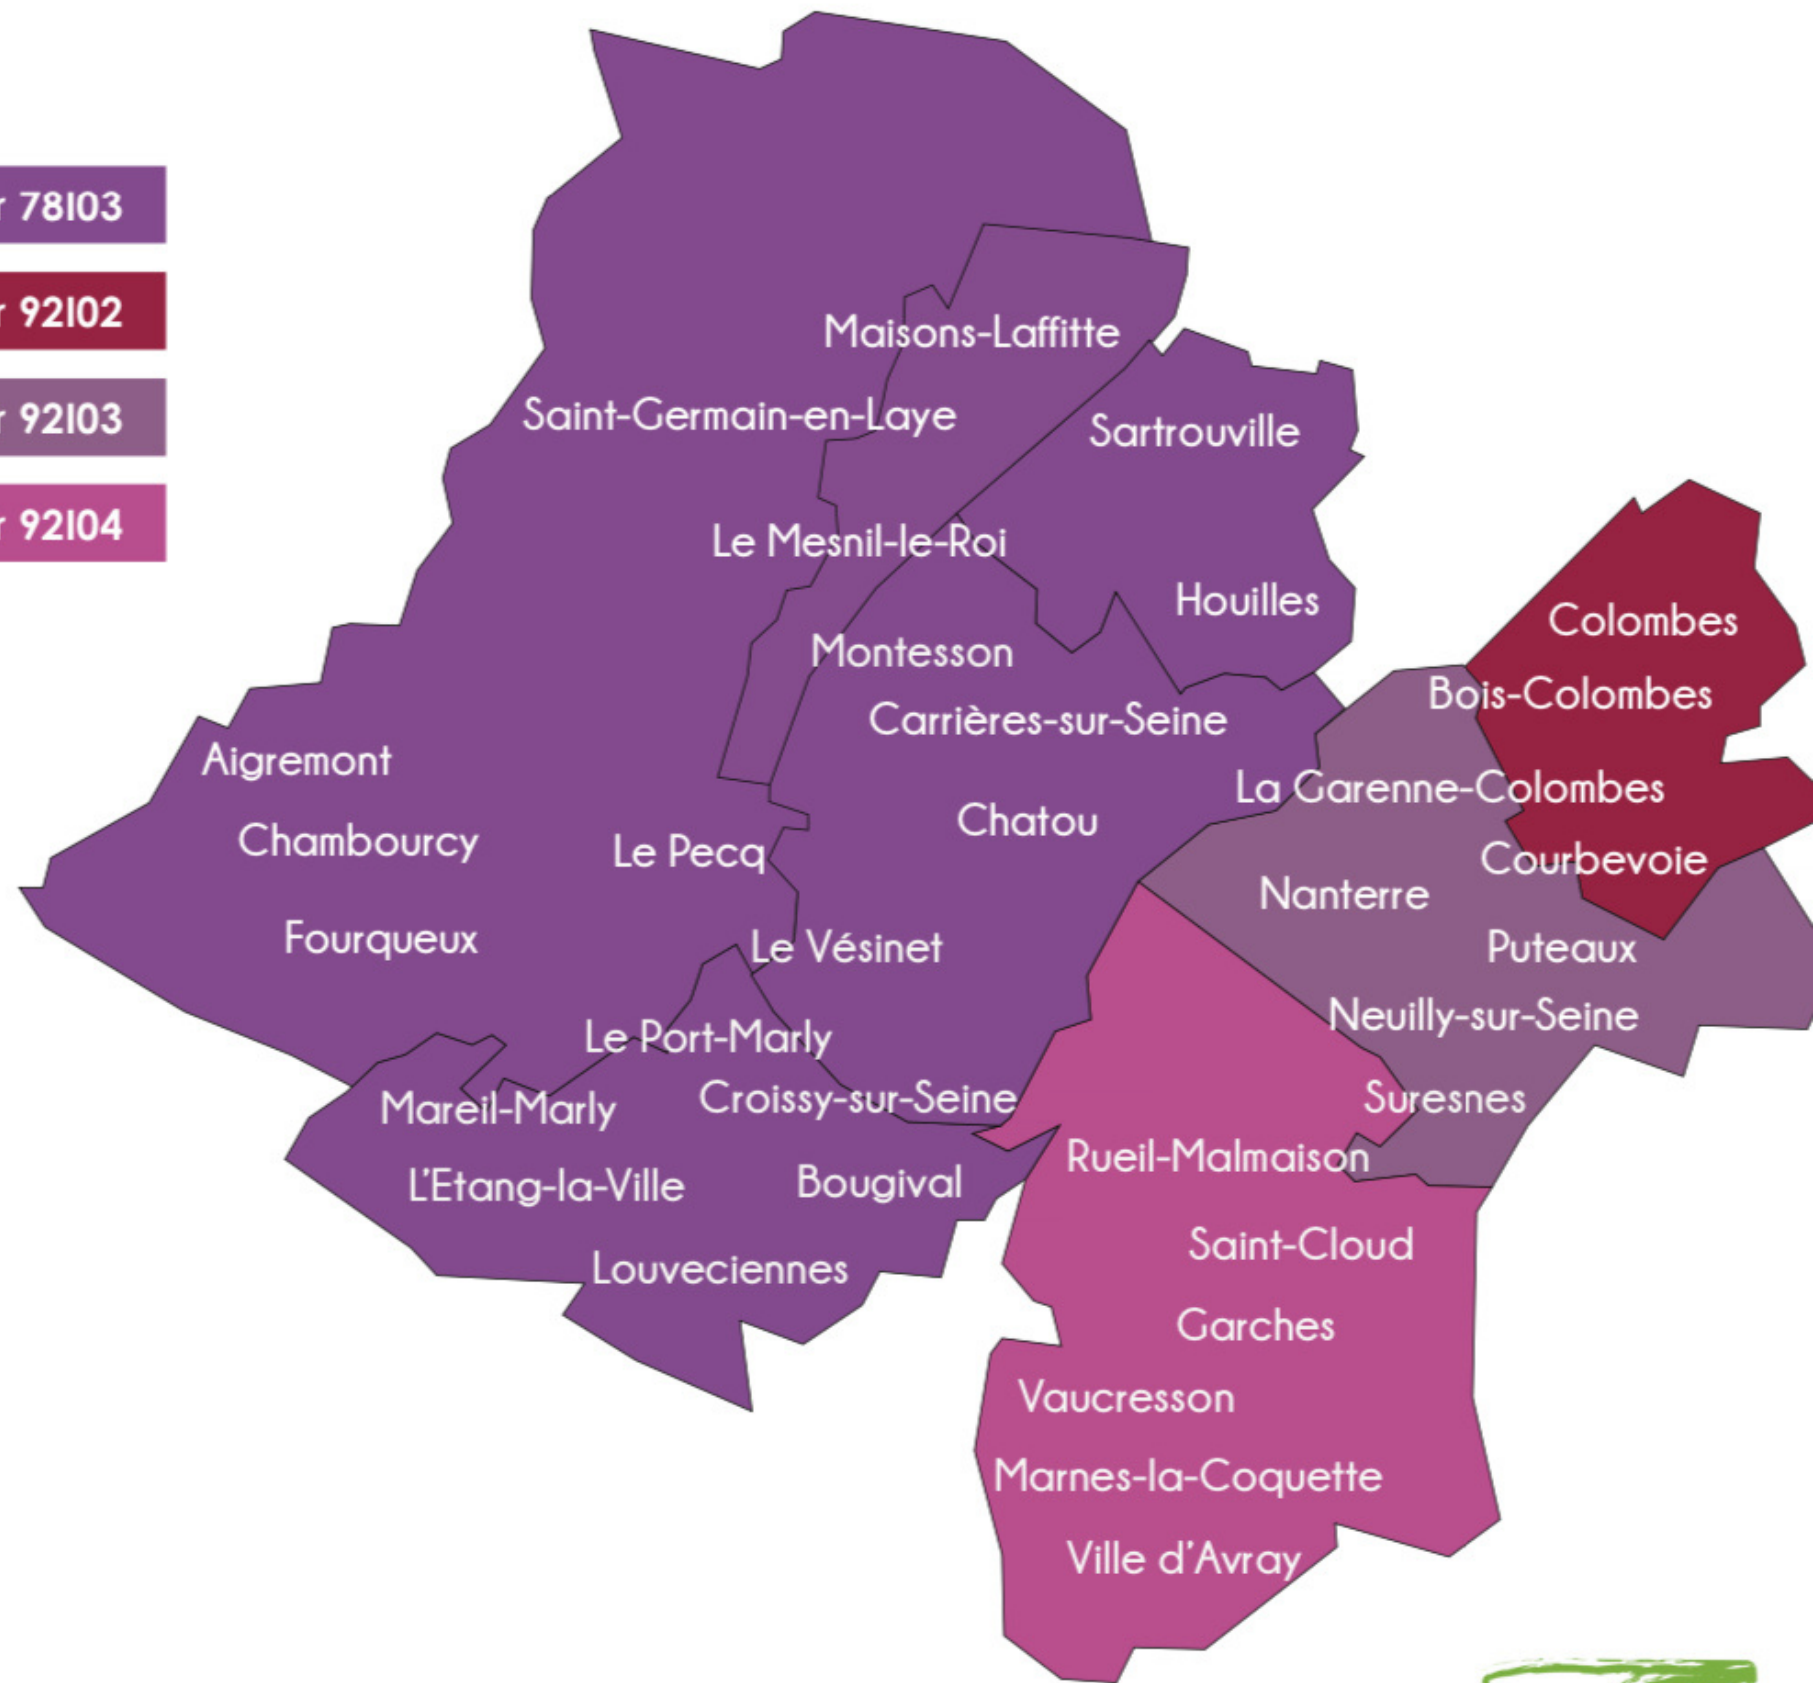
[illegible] 78103

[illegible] 92102

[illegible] 92103

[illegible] 92104

Maisons-Laffitte

Saint-Germain-en-Laye

Sartrouville

Le Mesnil-le-Roi

Houilles

Colombes

Montesson

Bois-Colombes

Carrières-sur-Seine

Aigremont

La Garenne-Colombes

Chambourcy

Le Pecq

Chatou

Courbevoie

Nanterre

Fourqueux

Le Vésinet

Puteaux

Neuilly-sur-Seine

Le Port-Marly

Mareil-Marly

Croissy-sur-Seine

Suresnes

Rueil-Malmaison

L'Etang-la-Ville

Bougival

Louveciennes

Saint-Cloud

Garches

Vaucresson

Marnes-la-Coquette

Ville d'Avray